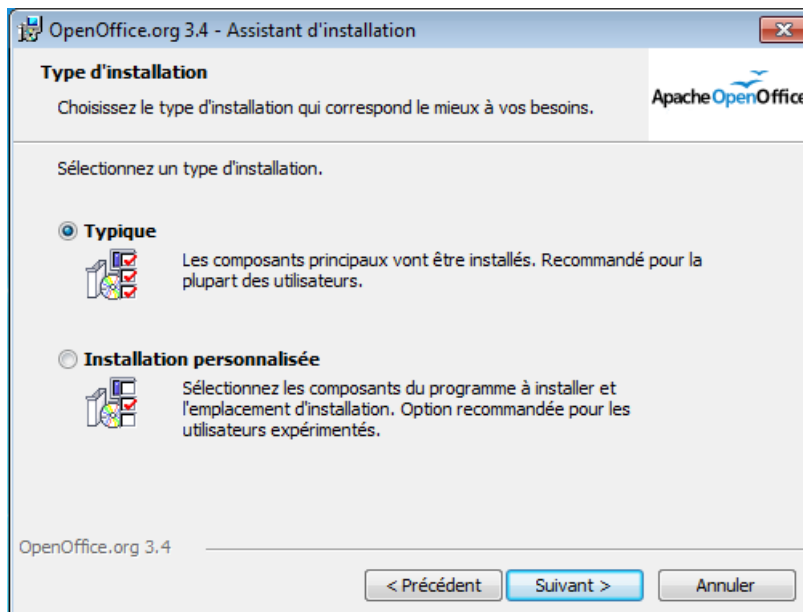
OpenOffice.org 3.4 - Assistant d'installation

Type d'installation

Choisissez le type d'installation qui correspond le mieux à vos besoins.

Apache OpenOffice

Sélectionnez un type d'installation.

Typique

Les composants principaux vont être installés. Recommandé pour la plupart des utilisateurs.

Installation personnalisée

Sélectionnez les composants du programme à installer et l'emplacement d'installation. Option recommandée pour les utilisateurs expérimentés.

OpenOffice.org 3.4

< Précédent
Suivant >
Annuler